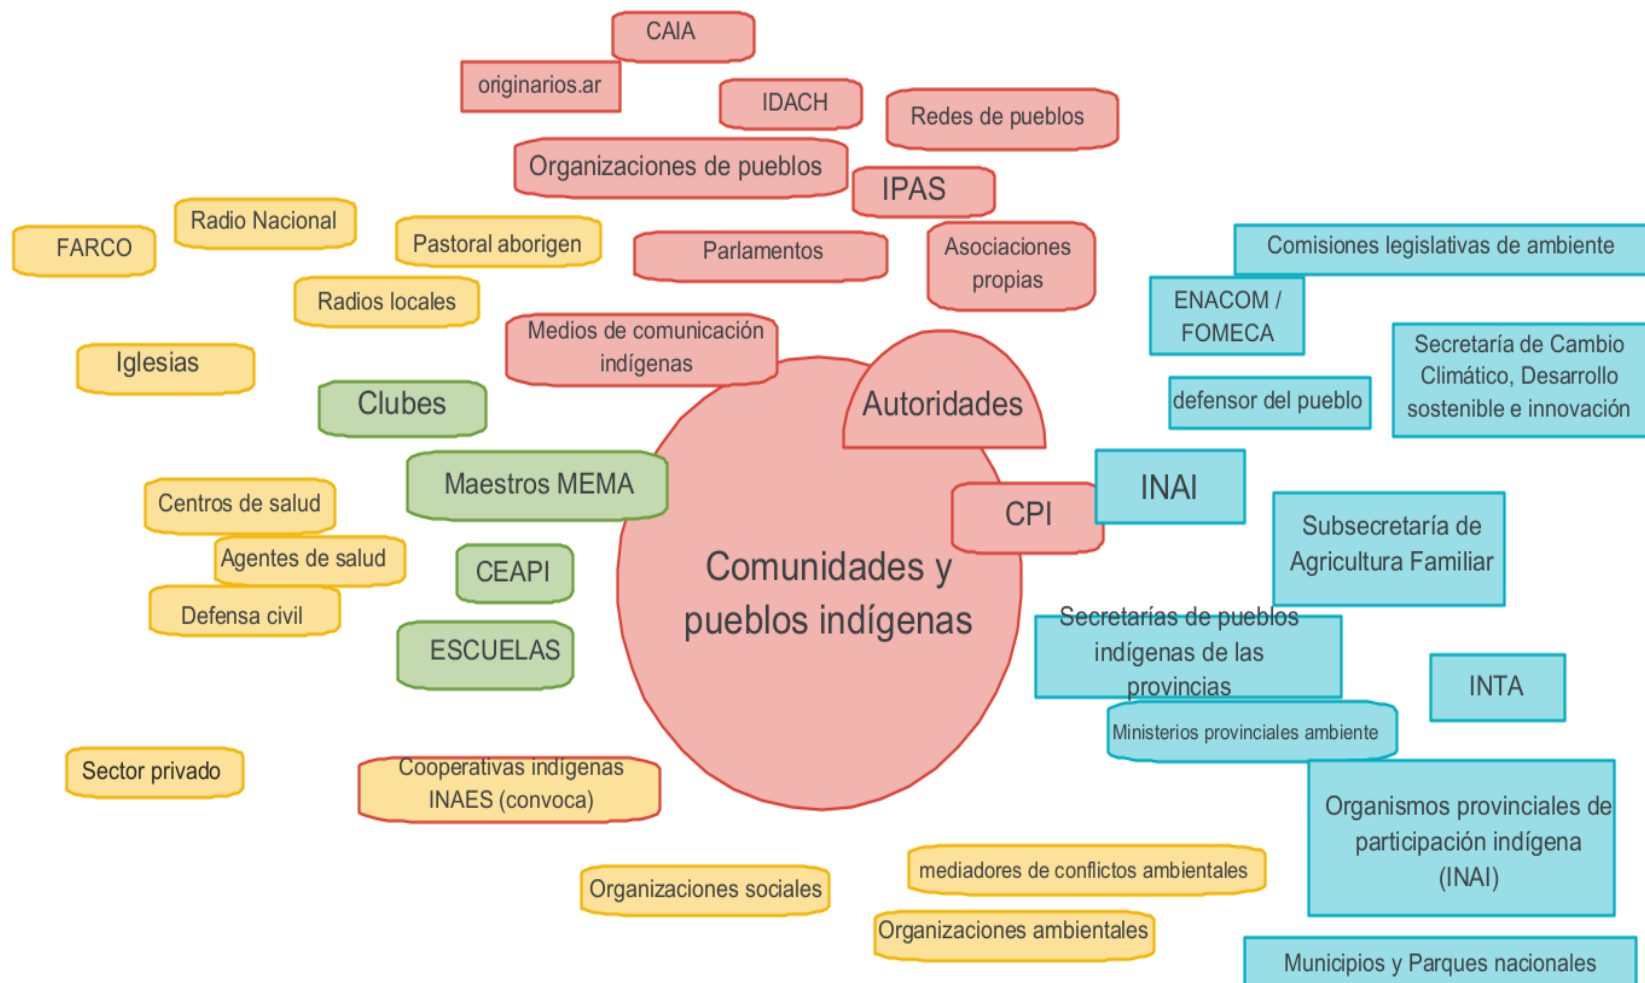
CAIA

originarios.ar

IDACH

Redes de pueblos

Organizaciones de pueblos

IPAS

Radio Nacional

FARCO

Pastoral aborigen

Parlamentos

Asociaciones propias

Comisiones legislativas de ambiente

Radios locales

ENACOM / FOMECA

Medios de comunicación indígenas

Secretaría de Cambio Climático, Desarrollo sostenible e innovación

Iglesias

Clubes

Autoridades

defensor del pueblo

Maestros MEMA

INAI

Centros de salud

CPI

Subsecretaría de Agricultura Familiar

Agentes de salud

CEAPI

Comunidades y pueblos indígenas

Defensa civil

Secretarías de pueblos indígenas de las provincias

ESCUELAS

INTA

Ministerios provinciales ambiente

Sector privado

Cooperativas indígenas INAES (convoca)

Organismos provinciales de participación indígena (INAI)

mediadores de conflictos ambientales

Organizaciones sociales

Organizaciones ambientales

Municipios y Parques nacionales